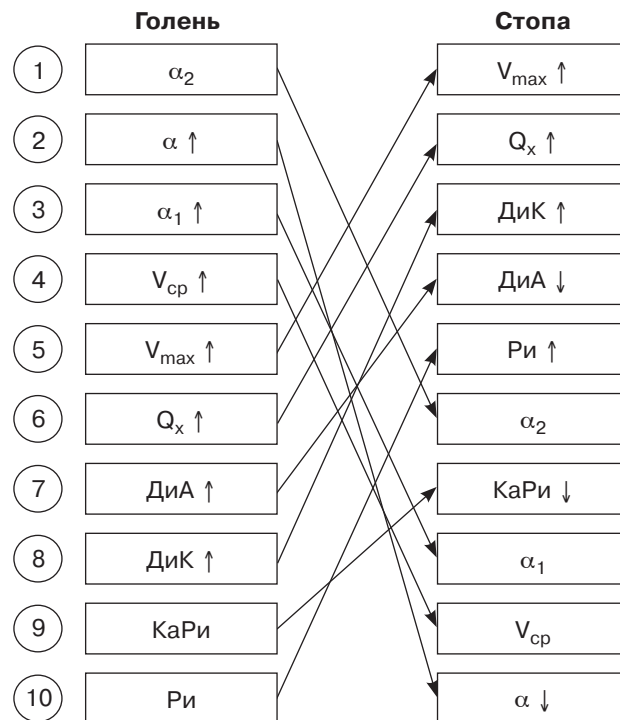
Голень

Стопа

| | Голень | Стопа |
|---|---|---|
| 1 | $\alpha_2$ | $V_{max}$ ↑ |
| 2 | $\alpha$ ↑ | $Q_x$ ↑ |
| 3 | $\alpha_1$ ↑ | ДиК ↑ |
| 4 | $V_{ср}$ ↑ | ДиА ↓ |
| 5 | $V_{max}$ ↑ | Ри ↑ |
| 6 | $Q_x$ ↑ | $\alpha_2$ |
| 7 | ДиА ↑ | КаРи ↓ |
| 8 | ДиК ↑ | $\alpha_1$ |
| 9 | КаРи | $V_{ср}$ |
| 10 | Ри | $\alpha$ ↓ |